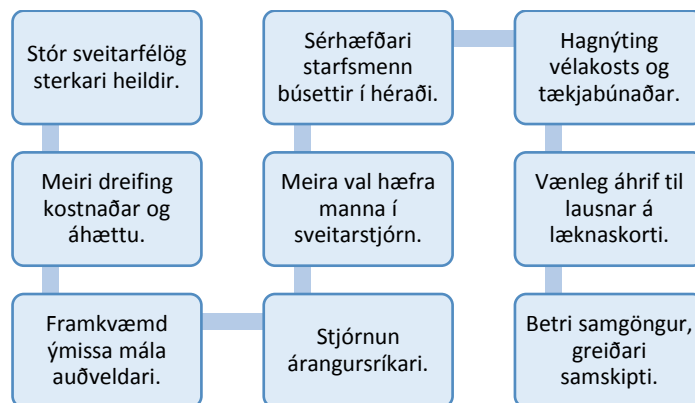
Stór sveitarfélög sterkari heildir.

Meiri dreifing kostnaðar og áhættu.

Framkvæmd ýmissa mála auðveldari.

Stjórnun árangursríkari.

Meira val hæfra manna í sveitarstjórn.

Sérhæfðari starfsmenn búsettir í héraði.

Hagnýting vélakosts og tækjabúnaðar.

Vænleg áhrif til lausnar á læknaskorti.

Betri samgöngur, greiðari samskipti.